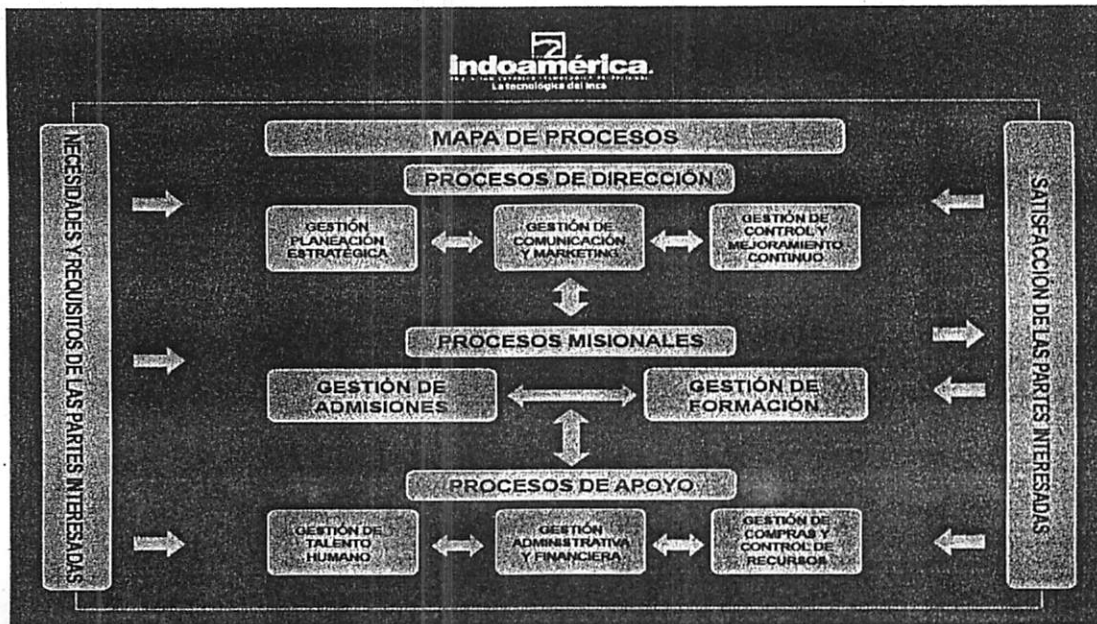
indoamérica
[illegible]
La tecnológica del inca

MAPA DE PROCESOS

NECESIDADES Y REQUISITOS DE LAS PARTES INTERESADAS

SATISFACCIÓN DE LAS PARTES INTERESADAS

PROCESOS DE DIRECCIÓN

GESTIÓN PLANEACIÓN ESTRATÉGICA

GESTIÓN DE COMUNICACIÓN Y MARKETING

GESTIÓN DE CONTROL Y MEJORAMIENTO CONTINUO

PROCESOS MISIONALES

GESTIÓN DE ADMISIONES

GESTIÓN DE FORMACIÓN

PROCESOS DE APOYO

GESTIÓN DEL TALENTO HUMANO

GESTIÓN ADMINISTRATIVA Y FINANCIERA

GESTIÓN DE COMPRAS Y CONTROL DE RECURSOS